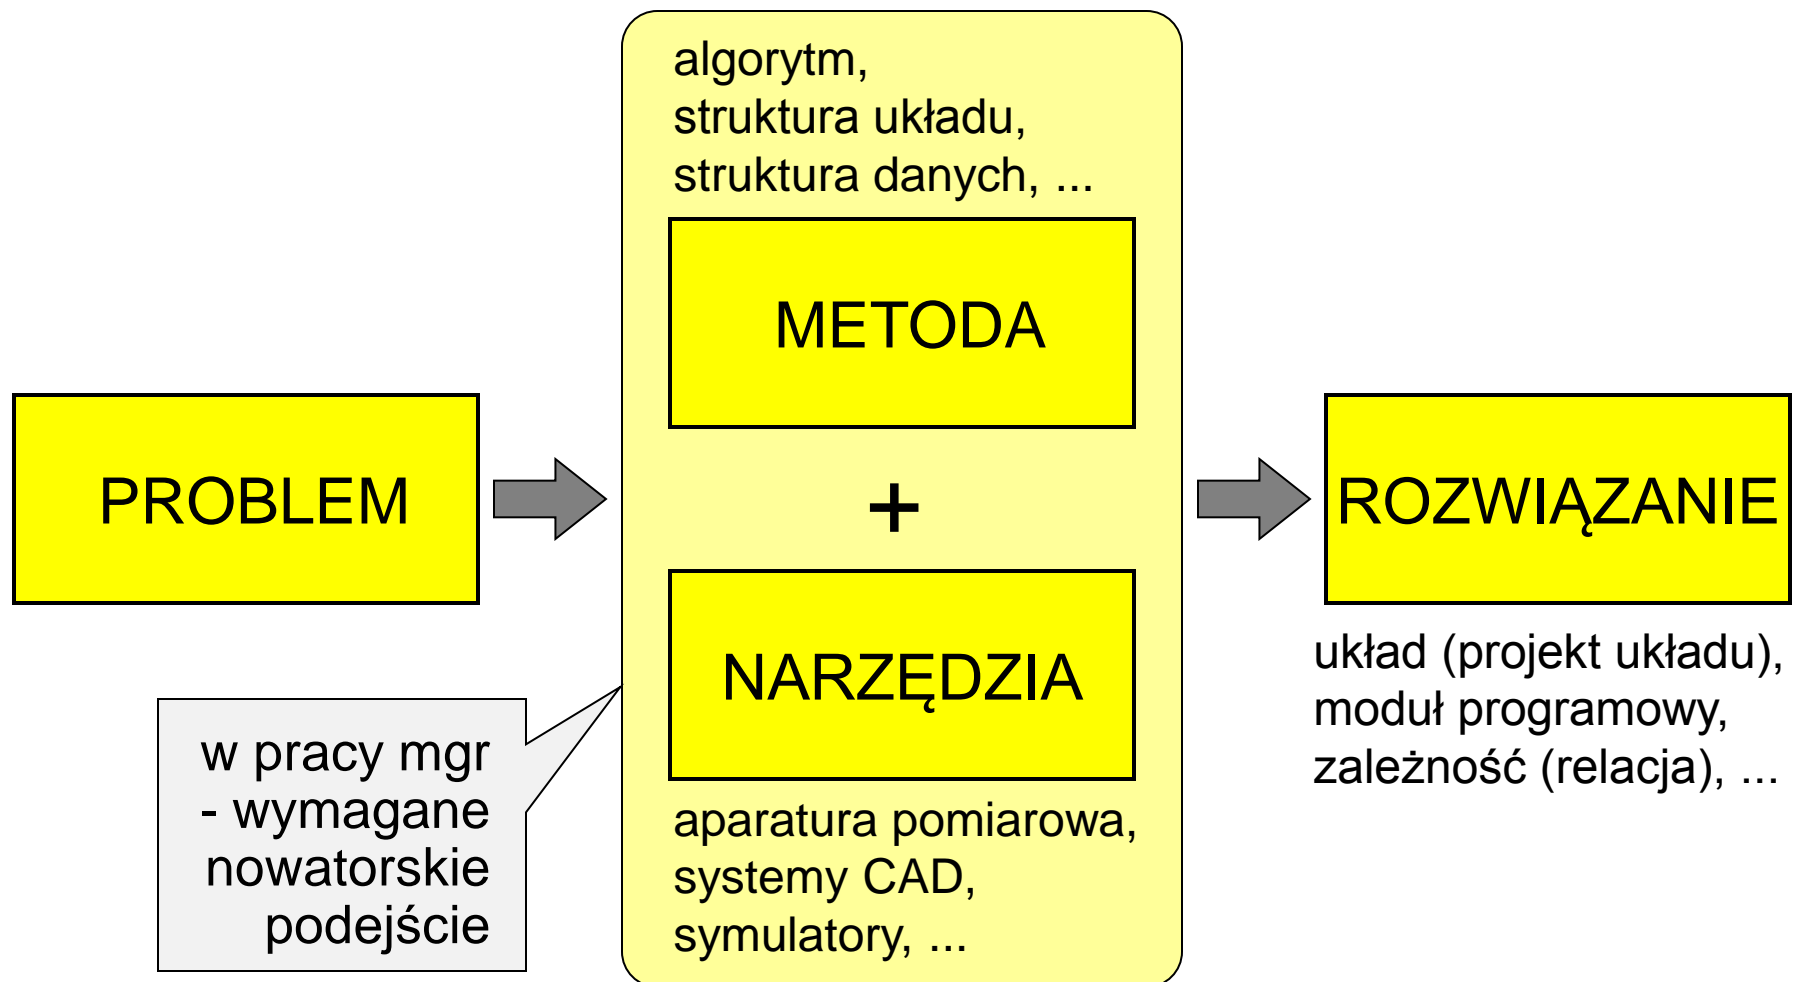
algorytm,
struktura układu,
struktura danych, ...

METODA

PROBLEM

+

ROZWIĄZANIE

NARZĘDZIA

aparatura pomiarowa,
systemy CAD,
symulatory, ...

w pracy mgr
- wymagane
nowatorskie
podejście

układ (projekt układu),
moduł programowy,
zależność (relacja), ...